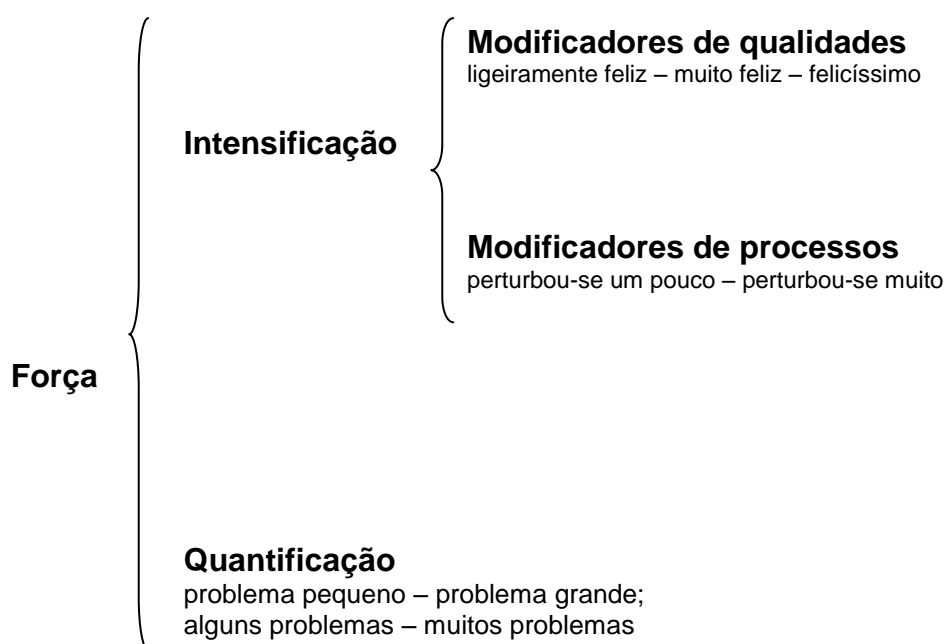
Força

Intensificação

Modificadores de qualidades
ligeiramente feliz – muito feliz – felicíssimo

Modificadores de processos
perturbou-se um pouco – perturbou-se muito

Quantificação
problema pequeno – problema grande;
alguns problemas – muitos problemas